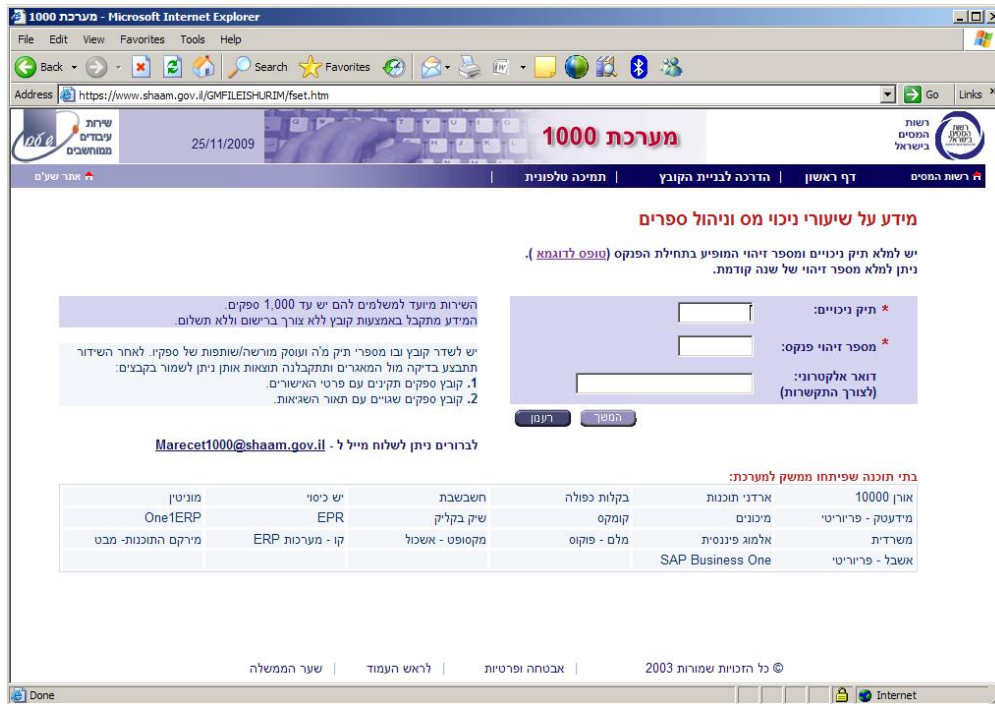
מערכת 1000 - Microsoft Internet Explorer

File Edit View Favorites Tools Help

Back Search Favorites

Address https://www.shaam.gov.il/GMFILEISHURIM/fset.htm Go Links

שירות עיבודים ממוחשבים

25/11/2009

מערכת 1000

רשות המסים בישראל

רשות המסים | דף ראשון | הדרכה לבניית הקובץ | תמיכה טלפונית | אתר שע"ם

מידע על שיעורי ניכוי מס וניהול ספרים

יש למלא תיק ניכויים ומספר זיהוי המופיע בתחילת הפנקס (טופס לדוגמא).
ניתן למלא מספר זיהוי של שנה קודמת.

* תיק ניכויים:

* מספר זיהוי פנקס:

דואר אלקטרוני:
(לצורך התקשרות)

המשך רענון

השירות מיועד למשלמים להם יש עד 1,000 ספקים.
המידע מתקבל באמצעות קובץ ללא צורך ברישום וללא תשלום.

יש לשדר קובץ ובו מספרי תיק מ"ה ועוסק מורשה/שותפות של ספקיו. לאחר השידור תתבצע בדיקה מול המאגרים ותתקבלנה תוצאות אותן ניתן לשמור בקבצים:
1. קובץ ספקים תקינים עם פרטי האישורים.
2. קובץ ספקים שגויים עם תאור השגיאות.

לברורים ניתן לשלוח מייל ל - Marecet1000@shaam.gov.il

בתי תוכנה שפיתחו ממשק למערכת:

| אורן 10000 | ארדני תוכנות | בקלות כפולה | חשבשבת | יש כיסוי | מוניטין |
|---|---|---|---|---|---|
| מידעטק - פריוריטי | מיכונים | קומקס | שיק בקליק | EPR | One1ERP |
| משרדית | אלמוג פיננסית | מלם - פוקוס | מקסופט - אשכול | קו - מערכות ERP | מירקם התוכנות- מבט |
| אשבל - פריוריטי | SAP Business One | | | | |

© כל הזכויות שמורות 2003 | אבטחה ופרטיות | לראש העמוד | שער הממשלה

Done Internet